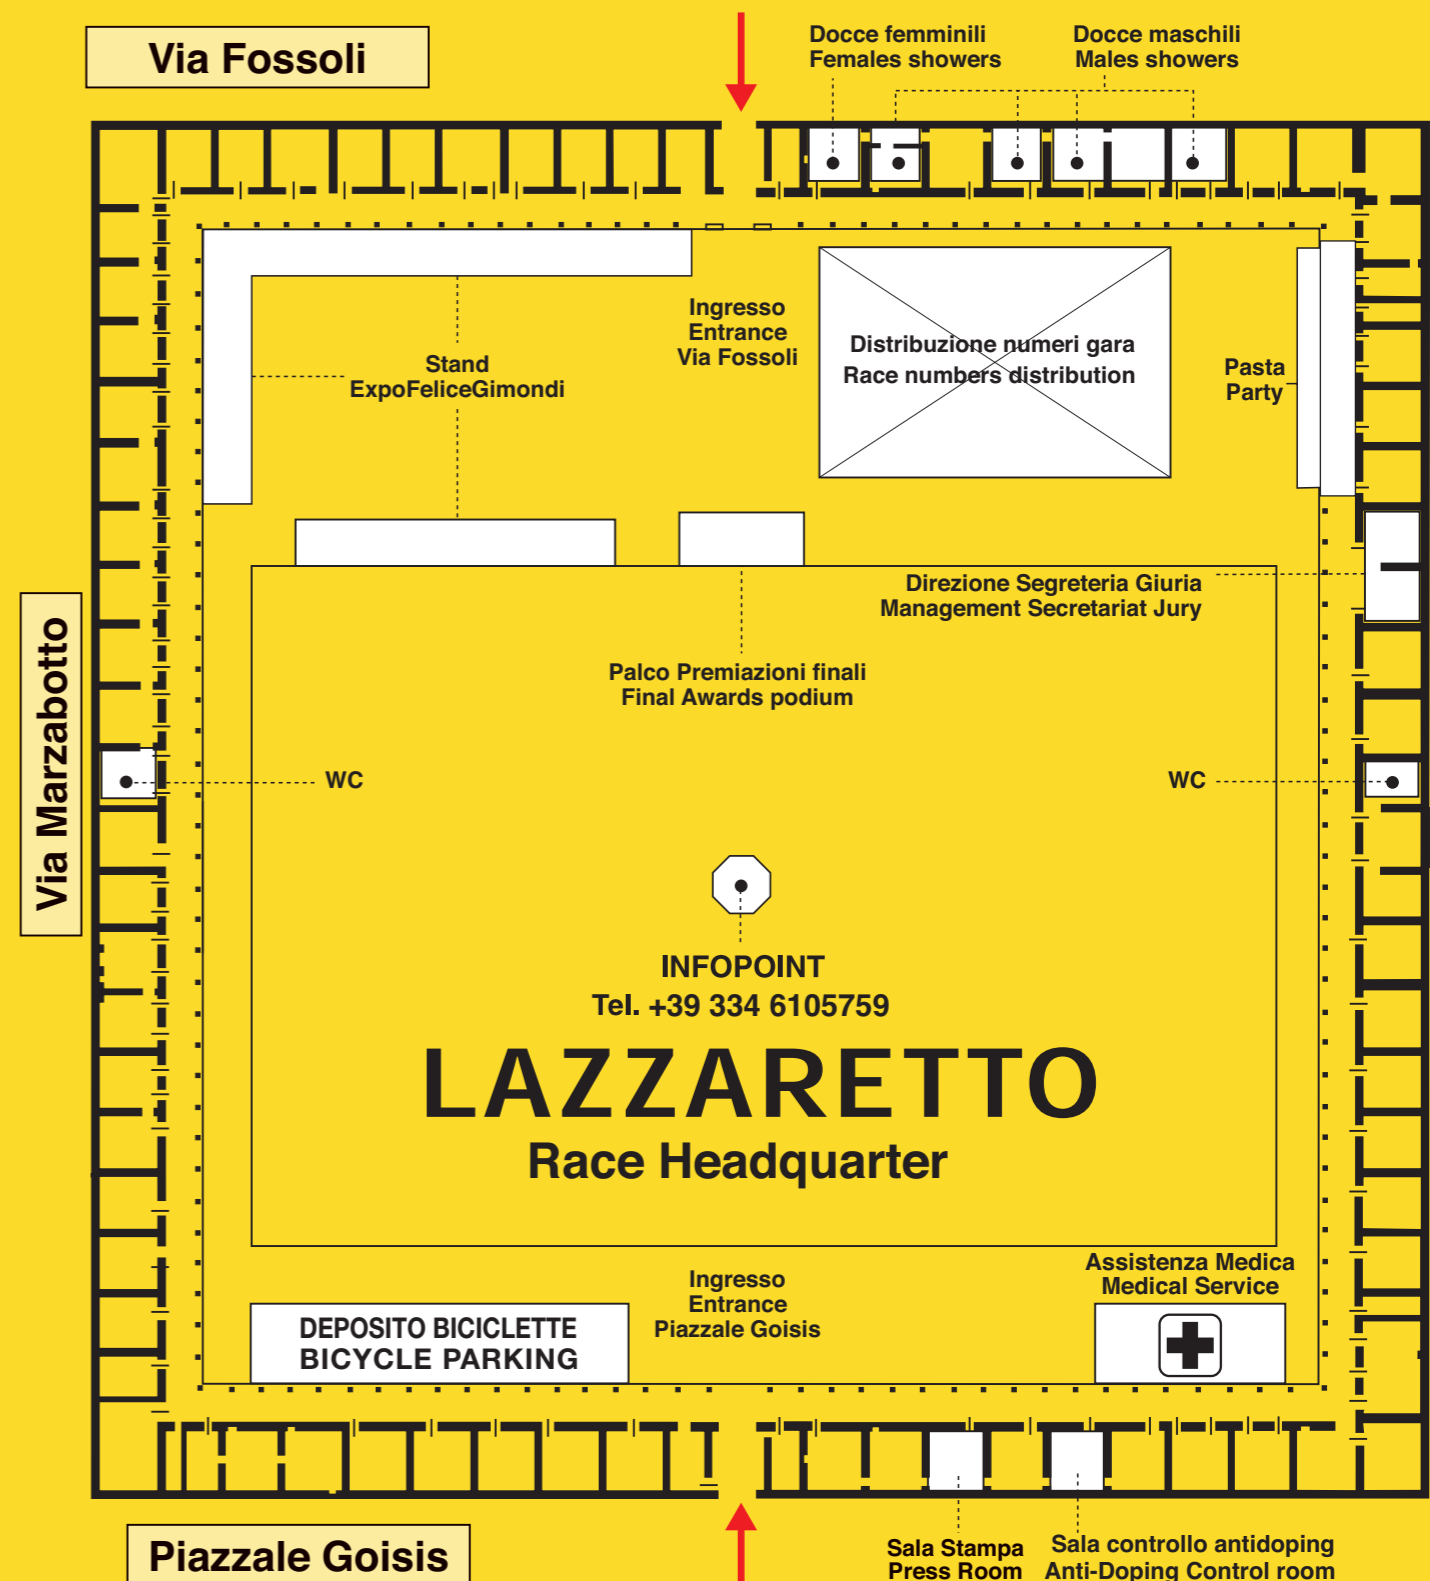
Via Fossoli

Docce femminili
Females showers

Docce maschili
Males showers

Stand
ExpoFeliceGimondi

Ingresso
Entrance
Via Fossoli

Distribuzione numeri gara
Race numbers distribution

Pasta
Party

Direzione Segreteria Giuria
Management Secretariat Jury

Palco Premiazioni finali
Final Awards podium

Via Marzabotto

WC

WC

INFOPOINT
Tel. +39 334 6105759

LAZZARETTO
Race Headquarter

Ingresso
Entrance
Piazzale Goisis

Assistenza Medica
Medical Service

DEPOSITO BICICLETTE
BICYCLE PARKING

Piazzale Goisis

Sala Stampa
Press Room

Sala controllo antidoping
Anti-Doping Control room